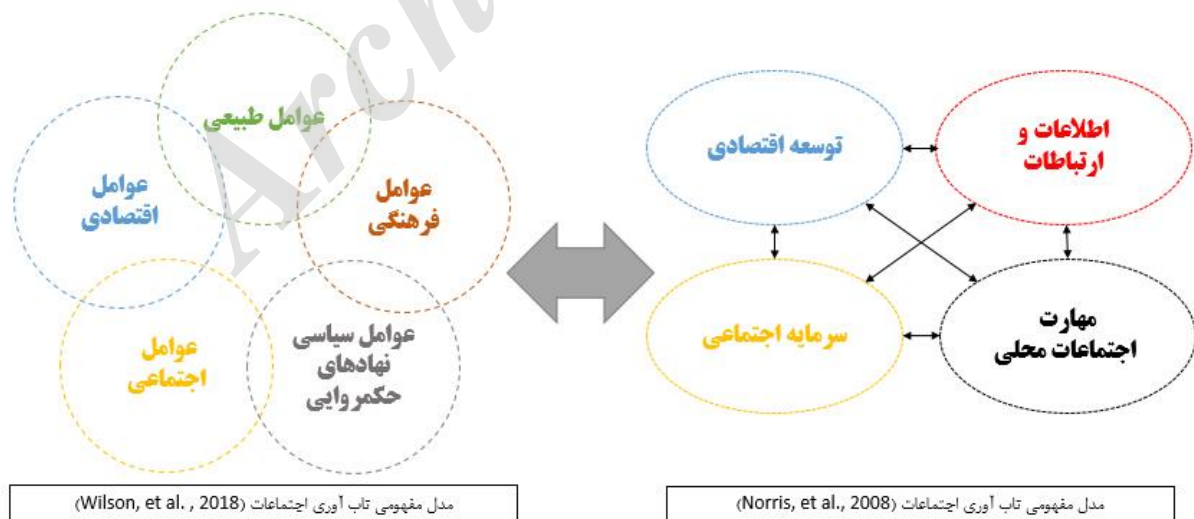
اطلاعات و ارتباطات

توسعه اقتصادی

مهارت اجتماعات محلی

سرمایه اجتماعی

مدل مفهومی تاب آوری اجتماعات (Norris, et al., 2008)

عوامل طبیعی

عوامل اقتصادی

عوامل فرهنگی

عوامل اجتماعی

عوامل سیاسی نهادهای حکمروایی

مدل مفهومی تاب آوری اجتماعات (Wilson, et al. , 2018)